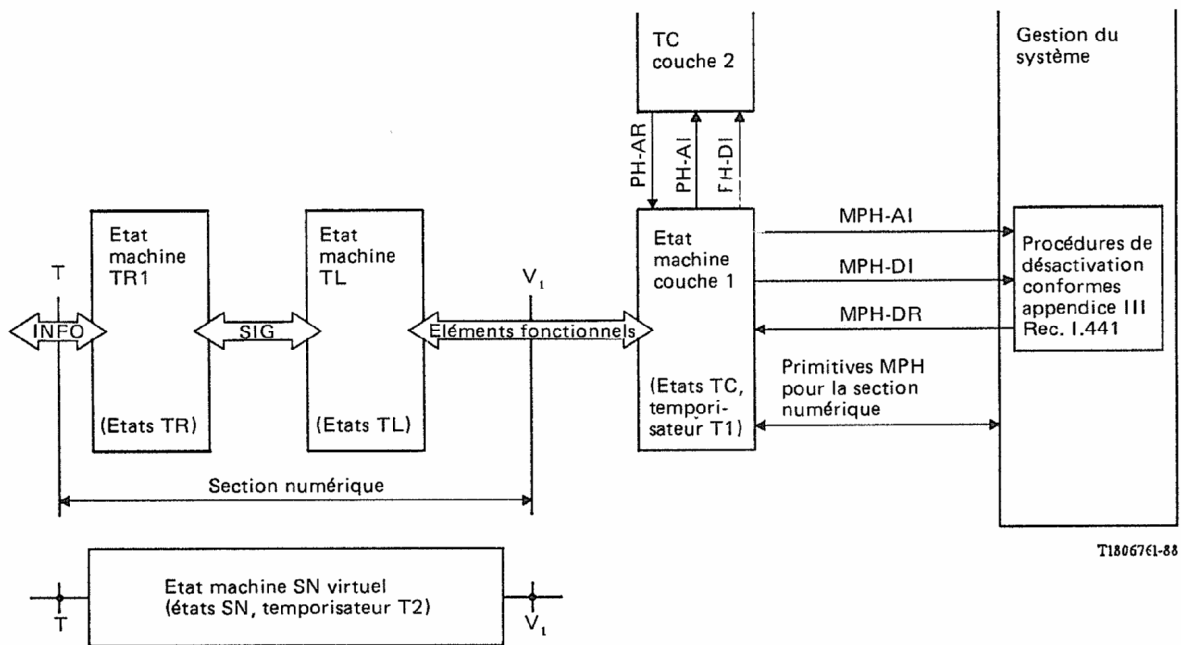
TC couche 2

Gestion du système

PH-AR
PH-AI
PH-DI

Etat machine TR1
(Etats TR)

Etat machine TL
(Etats TL)

Etat machine couche 1
(Etats TC, temporisateur T1)

T
INFO
SIG
$V_1$
Eléments fonctionnels

MPH-AI
MPH-DI
MPH-DR

Procédures de désactivation conformes appendice III Rec. I.441

Primitives MPH pour la section numérique

Section numérique

T1806761-88

T
Etat machine SN virtuel
(états SN, temporisateur T2)
$V_1$